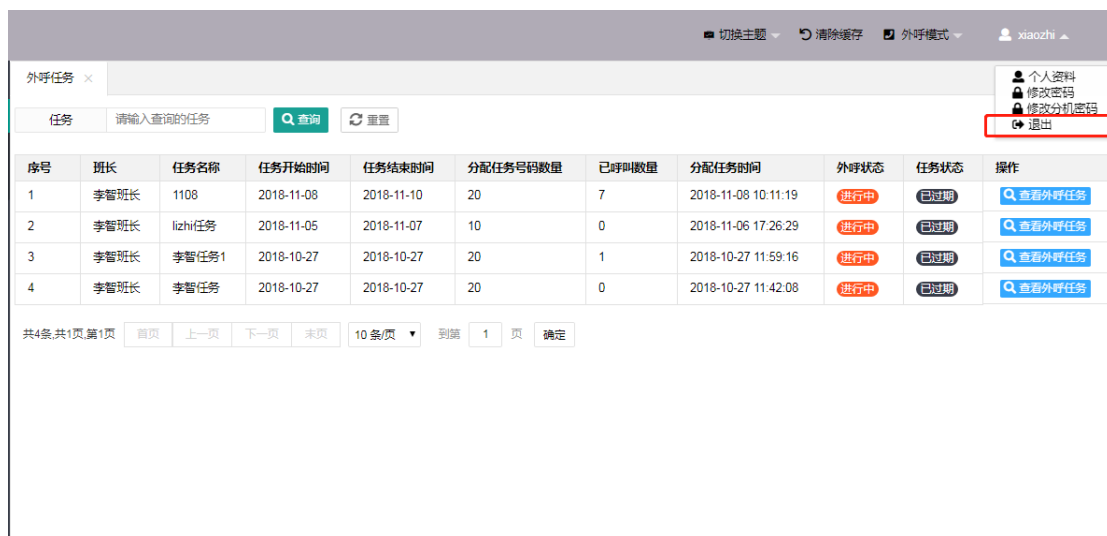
切换主题 清除缓存 外呼模式 xiaozhi

外呼任务 ×

个人资料
修改密码
修改分机密码
退出

任务 请输入查询的任务 查询 重置

| 序号 | 班长 | 任务名称 | 任务开始时间 | 任务结束时间 | 分配任务号码数量 | 已呼叫数量 | 分配任务时间 | 外呼状态 | 任务状态 | 操作 |
|---|---|---|---|---|---|---|---|---|---|---|
| 1 | 李智班长 | 1108 | 2018-11-08 | 2018-11-10 | 20 | 7 | 2018-11-08 10:11:19 | 进行中 | 已过期 | 查看外呼任务 |
| 2 | 李智班长 | lizhi任务 | 2018-11-05 | 2018-11-07 | 10 | 0 | 2018-11-06 17:26:29 | 进行中 | 已过期 | 查看外呼任务 |
| 3 | 李智班长 | 李智任务1 | 2018-10-27 | 2018-10-27 | 20 | 1 | 2018-10-27 11:59:16 | 进行中 | 已过期 | 查看外呼任务 |
| 4 | 李智班长 | 李智任务 | 2018-10-27 | 2018-10-27 | 20 | 0 | 2018-10-27 11:42:08 | 进行中 | 已过期 | 查看外呼任务 |

共4条,共1页,第1页 首页 上一页 下一页 末页 10 条/页 到第 1 页 确定